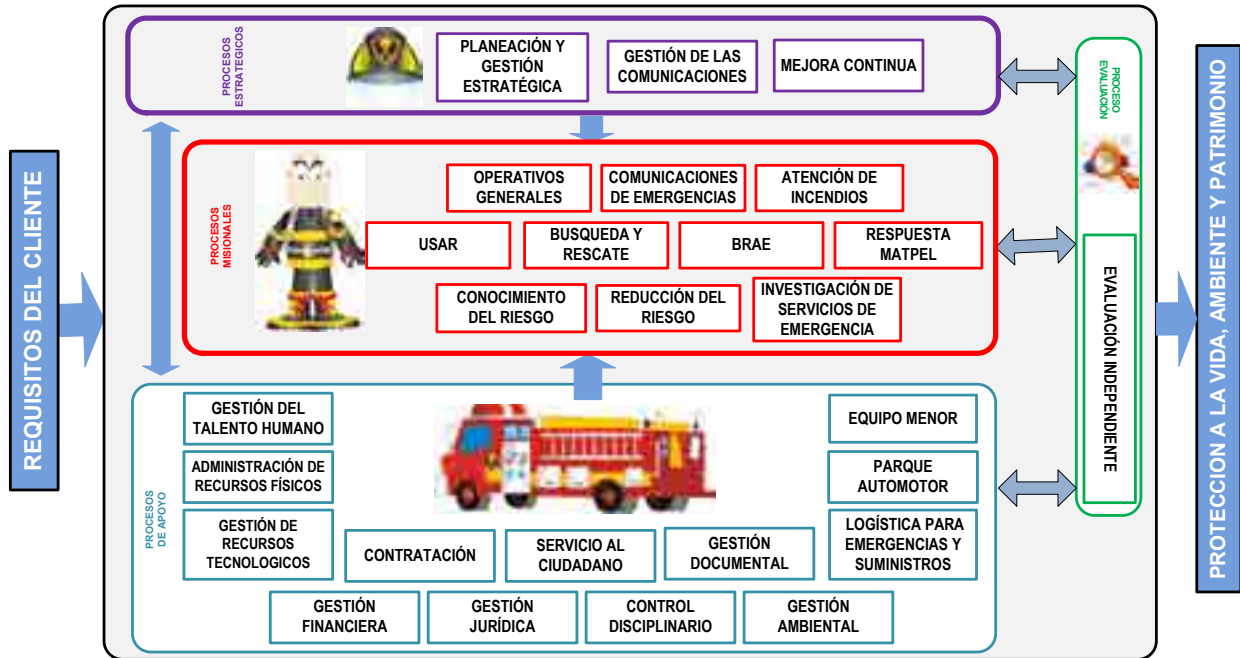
REQUISITOS DEL CLIENTE

PROCESOS ESTRATEGICOS

PLANEACIÓN Y GESTIÓN ESTRATÉGICA

GESTIÓN DE LAS COMUNICACIONES

MEJORA CONTINUA

PROCESOS MISIONALES

OPERATIVOS GENERALES

COMUNICACIONES DE EMERGENCIAS

ATENCIÓN DE INCENDIOS

USAR

BUSQUEDA Y RESCATE

BRAE

RESPUESTA MATPEL

CONOCIMIENTO DEL RIESGO

REDUCCIÓN DEL RIESGO

INVESTIGACIÓN DE SERVICIOS DE EMERGENCIA

PROCESOS DE APOYO

GESTIÓN DEL TALENTO HUMANO

ADMINISTRACIÓN DE RECURSOS FÍSICOS

GESTIÓN DE RECURSOS TECNOLOGICOS

EQUIPO MENOR

PARQUE AUTOMOTOR

LOGÍSTICA PARA EMERGENCIAS Y SUMINISTROS

CONTRATACIÓN

SERVICIO AL CIUDADANO

GESTIÓN DOCUMENTAL

GESTIÓN FINANCIERA

GESTIÓN JURÍDICA

CONTROL DISCIPLINARIO

GESTIÓN AMBIENTAL

PROCESO EVALUACIÓN

EVALUACIÓN INDEPENDIENTE

PROTECCION A LA VIDA, AMBIENTE Y PATRIMONIO